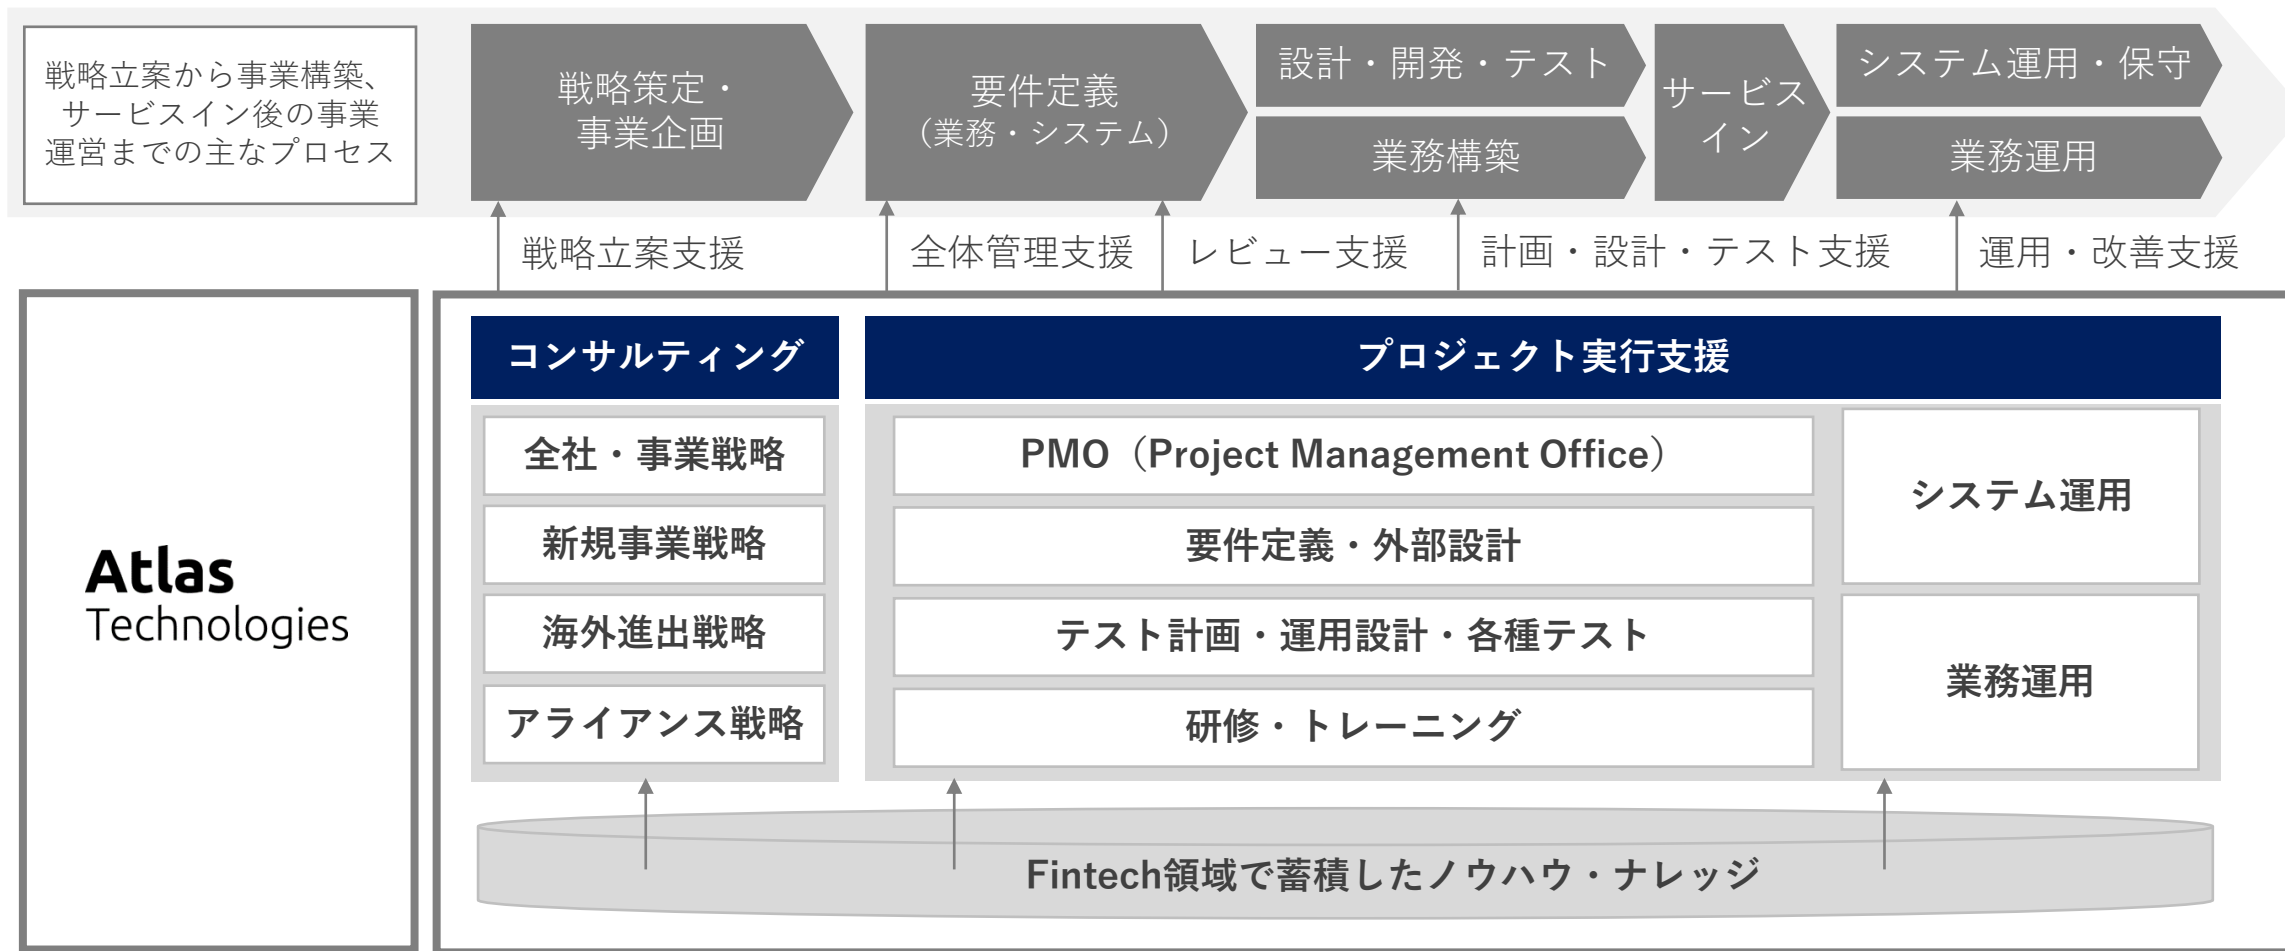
戦略立案から事業構築、サービスイン後の事業運営までの主なプロセス

戦略策定・事業企画

要件定義（業務・システム）

設計・開発・テスト

業務構築

サービスイン

システム運用・保守

業務運用

戦略立案支援

全体管理支援

レビュー支援

計画・設計・テスト支援

運用・改善支援

Atlas Technologies

コンサルティング

全社・事業戦略

新規事業戦略

海外進出戦略

アライアンス戦略

プロジェクト実行支援

PMO（Project Management Office）

要件定義・外部設計

テスト計画・運用設計・各種テスト

研修・トレーニング

システム運用

業務運用

Fintech領域で蓄積したノウハウ・ナレッジ